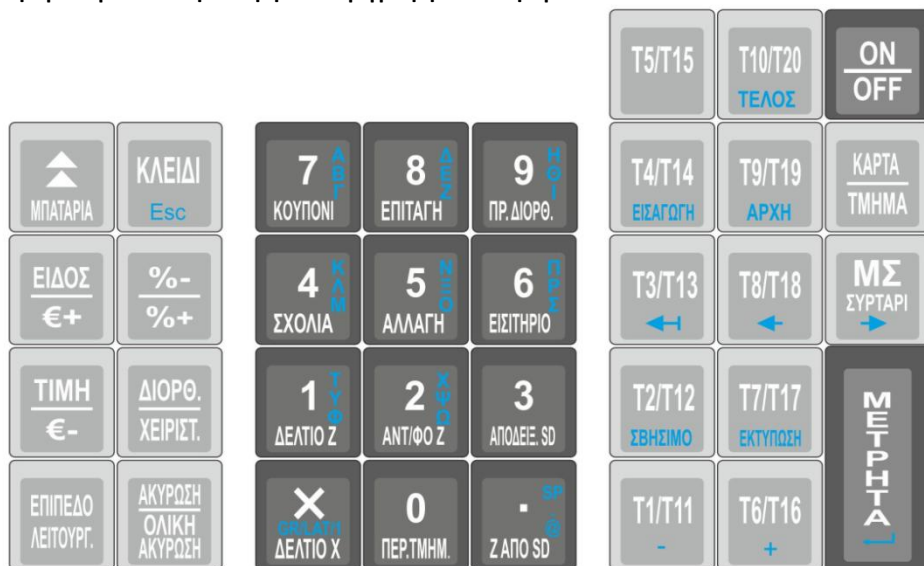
T5/T15

T10/T20
ΤΕΛΟΣ

ON
OFF

ΜΠΑΤΑΡΙΑ

ΚΛΕΙΔΙ
Esc

7 ΑΒΓ
ΚΟΥΠΟΝΙ

8 ΔΕΖ
ΕΠΙΤΑΓΗ

9 ΗΘΙ
ΠΡ.ΔΙΟΡΘ.

T4/T14
ΕΙΣΑΓΩΓΗ

T9/T19
ΑΡΧΗ

ΚΑΡΤΑ
ΤΜΗΜΑ

ΕΙΔΟΣ
€+

%-
%+

4 ΚΛΜ
ΣΧΟΛΙΑ

5 ΝΞΟ
ΑΛΛΑΓΗ

6 ΠΡΣ
ΕΙΣΙΤΗΡΙΟ

T3/T13

T8/T18

ΜΣ
ΣΥΡΤΑΡΙ

ΤΙΜΗ
€-

ΔΙΟΡΘ.
ΧΕΙΡΙΣΤ.

1 ΤΥΦ
ΔΕΛΤΙΟ Ζ

2 ΧΨΩ
ΑΝΤ/ΦΟ Ζ

3
ΑΠΟΔΕΙΞ. SD

T2/T12
ΣΒΗΣΙΜΟ

T7/T17
ΕΚΤΥΠΩΣΗ

ΜΕΤΡΗΤΑ

ΕΠΙΠΕΔΟ
ΛΕΙΤΟΥΡΓ.

ΑΚΥΡΩΣΗ
ΟΛΙΚΗ
ΑΚΥΡΩΣΗ

×
ΔΕΛΤΙΟ Χ

0
ΠΕΡ.ΤΜΗΜ.

. SP @
Ζ ΑΠΟ SD

T1/T11
-

T6/T16
+